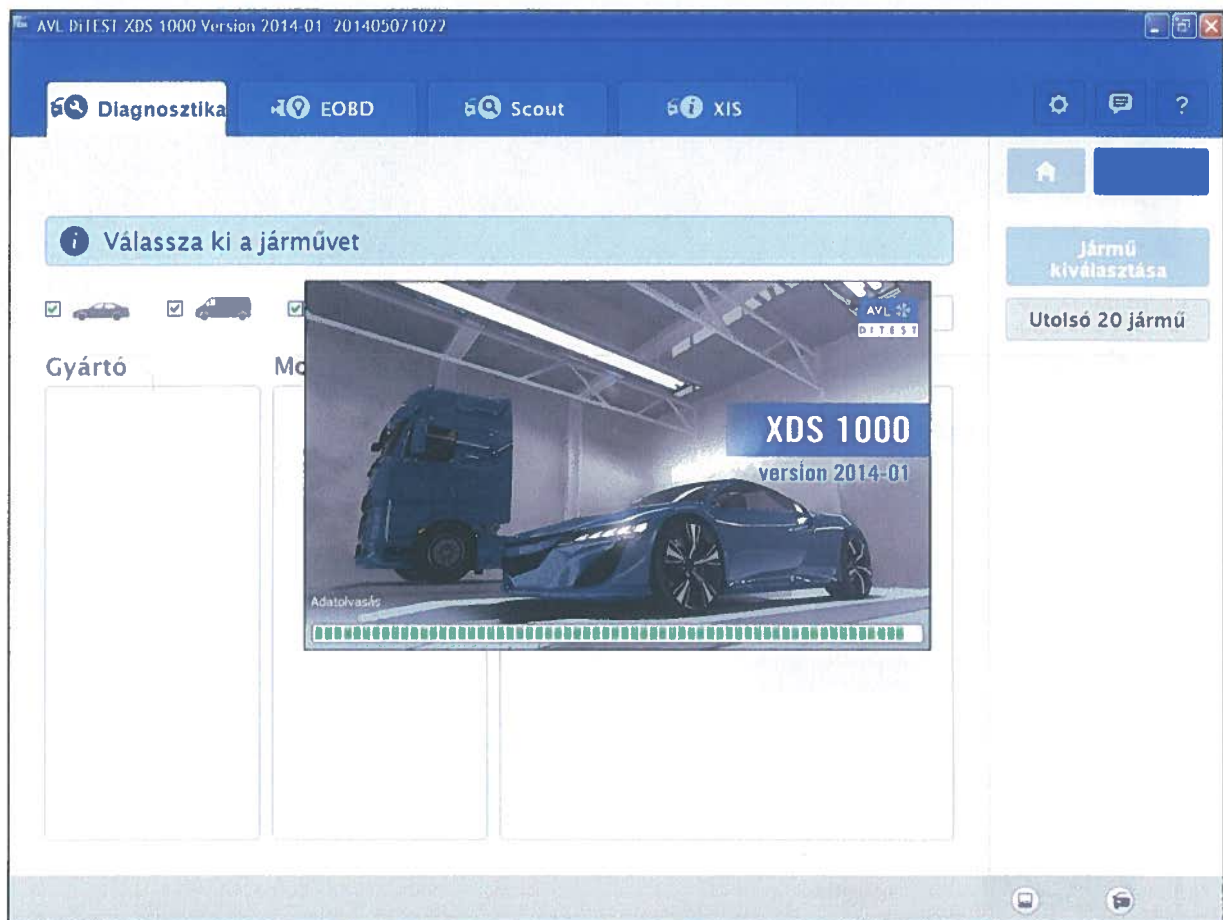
AVL DiTEST XDS 1000 Version 2014-01 201405071022

Diagnosztika EOBD Scout XIS

?

Válassza ki a járművet

Jármű kiválasztása

Utolsó 20 jármű

Gyártó

Mo

AVL DiTEST

XDS 1000

version 2014-01

Adatolvasás